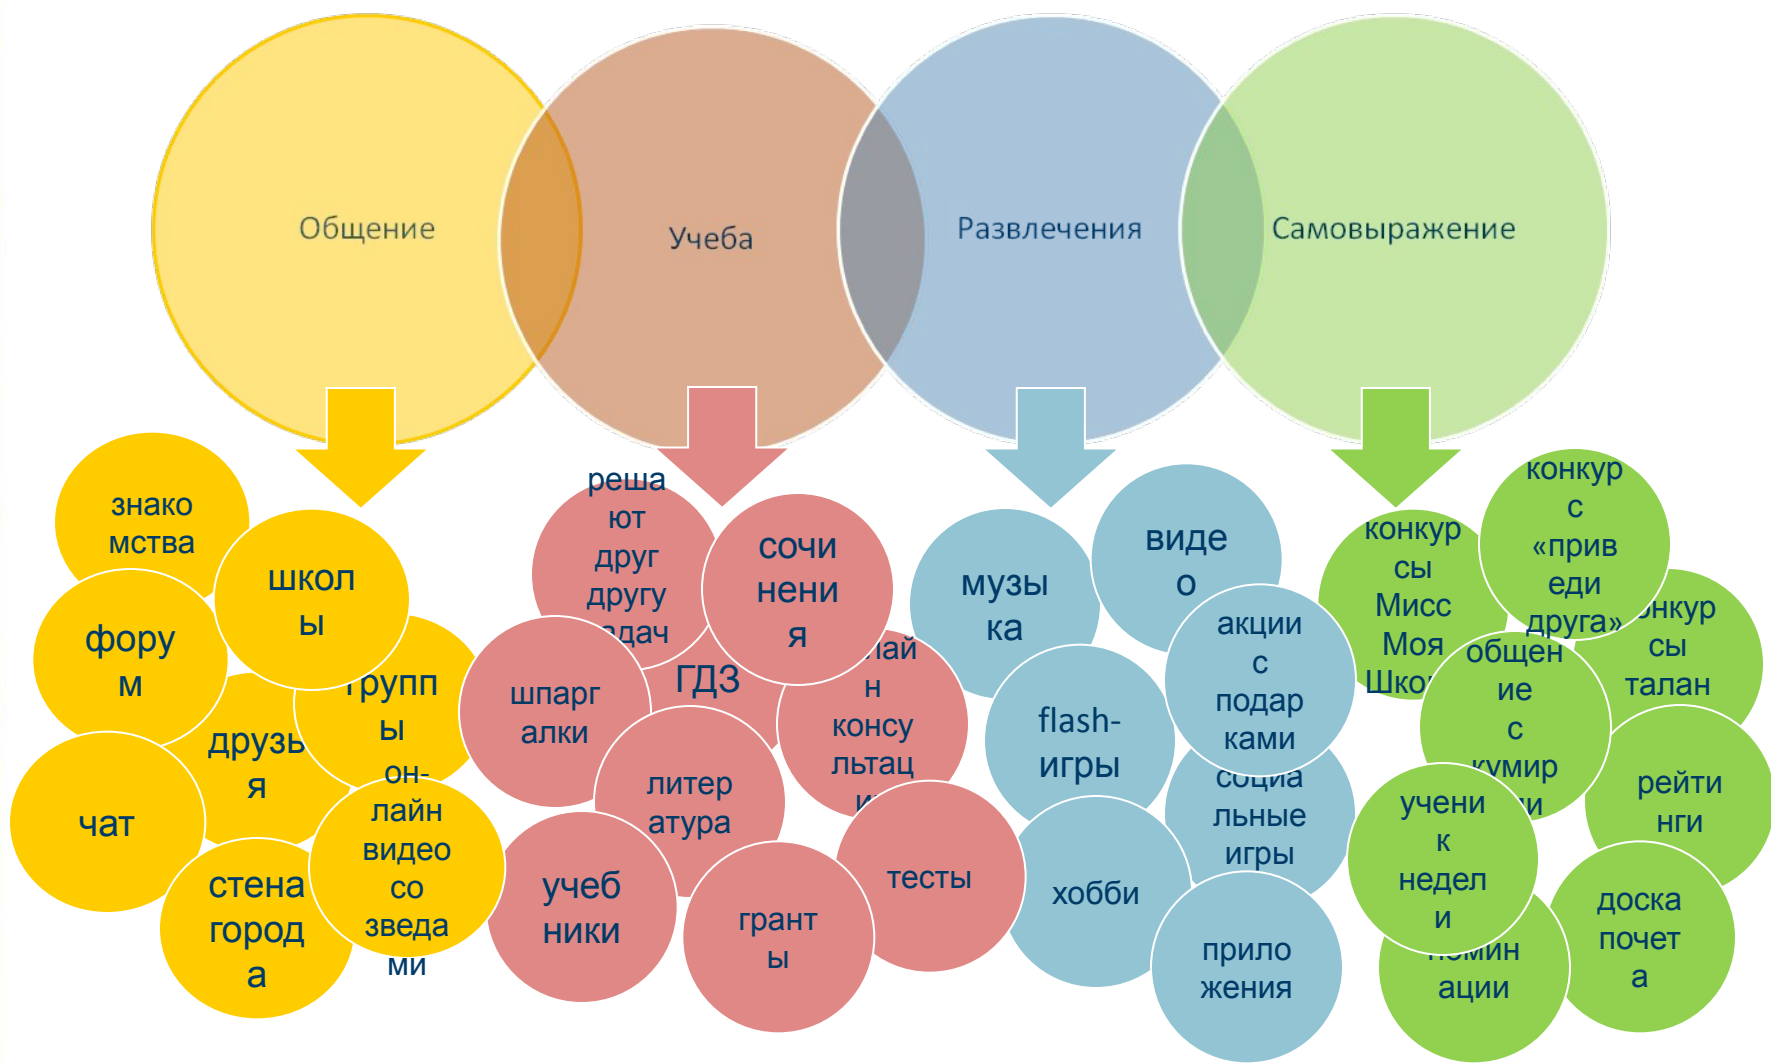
Общение

Учеба

Развлечения

Самовыражение

знакомства

школы

форум

группы

друзья

чат

он-лайн видео со звездами

стена города

решают друг другу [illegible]дач

сочинения

шпаргалки

ГДЗ

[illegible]лайн консультац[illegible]

литература

учебники

гранты

тесты

музыка

видео

акции с подарками

flash-игры

социальные игры

хобби

приложения

конкурсы Мисс Моя Шко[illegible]

конкурс с «приведи друга»

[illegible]онкурсы талан

общение с кумир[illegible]

рейтинги

ученик недели

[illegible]номинации

доска почета